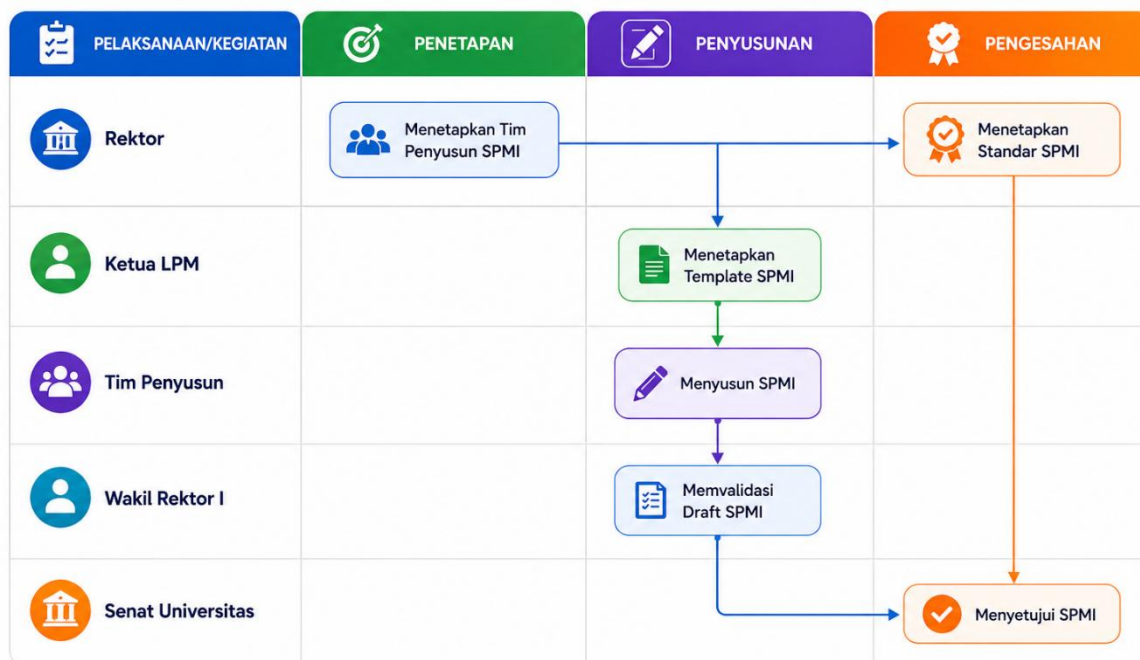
| PELAKSANAAN/KEGIATAN | PENETAPAN | PENYUSUNAN | PENGESAHAN |
|---|---|---|---|
| Rektor | Menetapkan Tim Penyusun SPMI | | Menetapkan Standar SPMI |
| Ketua LPM | | Menetapkan Template SPMI | |
| Tim Penyusun | | Menyusun SPMI | |
| Wakil Rektor I | | Memvalidasi Draft SPMI | |
| Senat Universitas | | | Menyetujui SPMI |